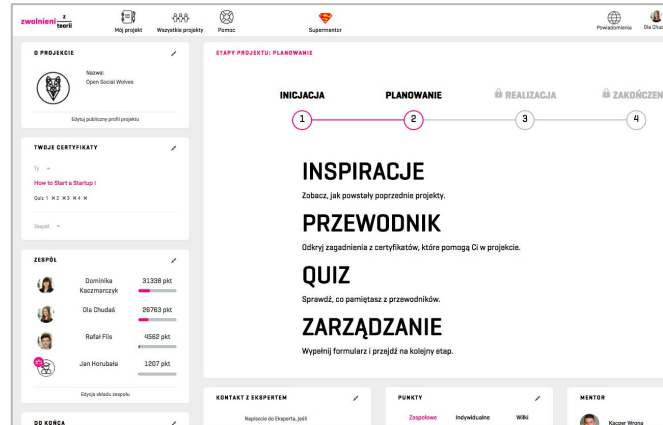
zwolnieni z teorii

Mój projekt Wszystkie projekty Pomoc Supermentor Powiadomienia Ola Chud

O PROJEKCIE

Nazwa: Open Social Wolves

Edytuj publiczny profil projektu

TWOJE CERTYFIKATY

Ty

How to Start a Startup !

Quiz 1 ✕ 2 ✕ 3 ✕ 4 ✕

Zespół

ZESPÓŁ

Dominika Kaczmarczyk 31338 pkt

Ola Chudaś 26763 pkt

Rafał Flis 4562 pkt

Jan Horubała 1207 pkt

Edycja składu zespołu

DO KOŃCA

ETAPY PROJEKTU: PLANOWANIE

INICJACJA PLANOWANIE REALIZACJA ZAKOŃCZEN

1 2 3 4

INSPIRACJE

Zobacz, jak powstały poprzednie projekty.

PRZEWODNIK

Odkryj zagadnienia z certyfikatów, które pomogą Ci w projekcie.

QUIZ

Sprawdź, co pamiętasz z przewodników.

ZARZĄDZANIE

Wypełnij formularz i przejdź na kolejny etap.

KONTAKT Z EKSPERTEM

Napisz do Eksperta, jeśli

PUNKTY

Zespołowe Indywidualne Wiki

MENTOR

Kacper Wrona